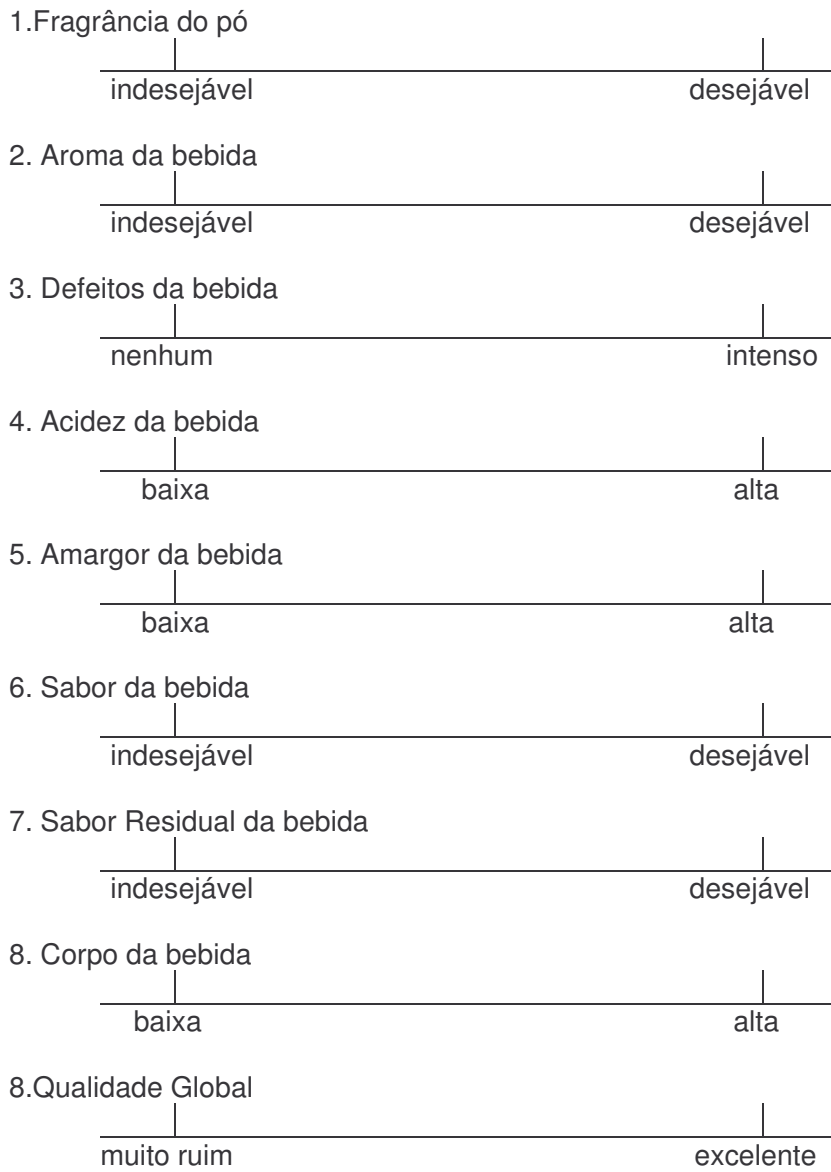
1.Fragrância do pó

indesejável desejável

2. Aroma da bebida

indesejável desejável

3. Defeitos da bebida

nenhum intenso

4. Acidez da bebida

baixa alta

5. Amargor da bebida

baixa alta

6. Sabor da bebida

indesejável desejável

7. Sabor Residual da bebida

indesejável desejável

8. Corpo da bebida

baixa alta

8.Qualidade Global

muito ruim excelente